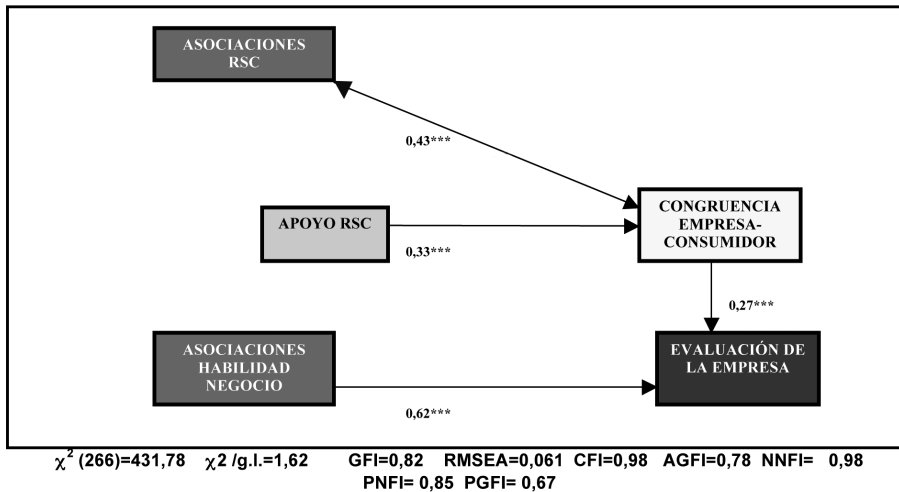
ASOCIACIONES RSC

0,43***

APOYO RSC

0,33***

CONGRUENCIA EMPRESA-CONSUMIDOR

0,27***

ASOCIACIONES HABILIDAD NEGOCIO

0,62***

EVALUACIÓN DE LA EMPRESA

$\chi^2$ (266)=431,78 $\chi2$ /g.l.=1,62 GFI=0,82 RMSEA=0,061 CFI=0,98 AGFI=0,78 NNFI= 0,98 PNFI= 0,85 PGFI= 0,67